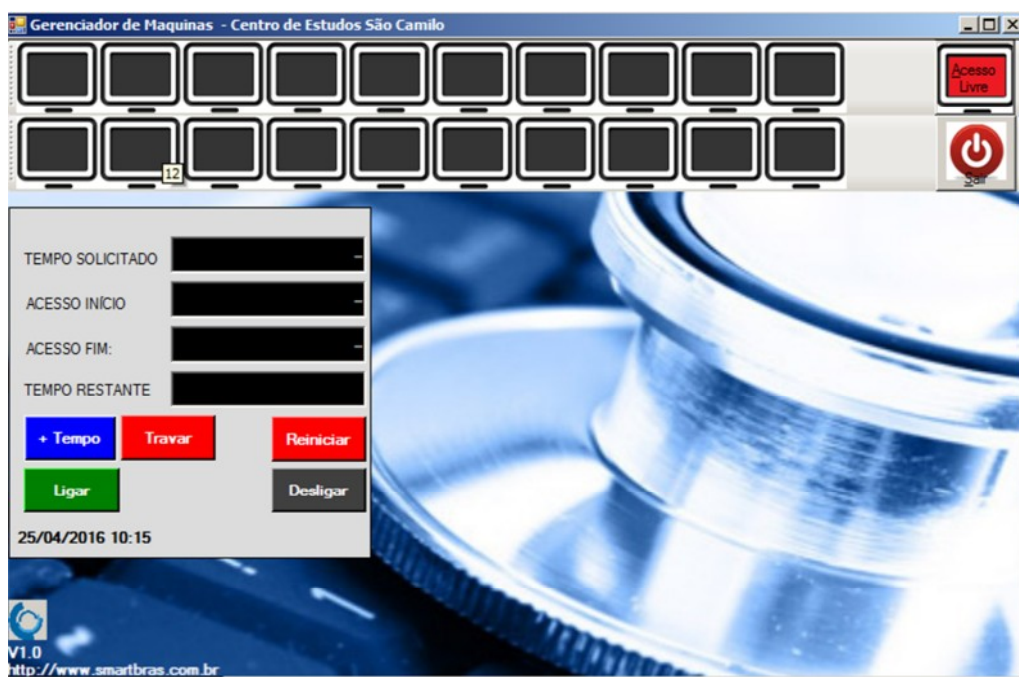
Gerenciador de Maquinas - Centro de Estudos São Camilo

Acesso Livre

12

Sair

TEMPO SOLICITADO
-
ACESSO INÍCIO
-
ACESSO FIM:
-
TEMPO RESTANTE

+ Tempo
Travar
Reiniciar
Ligar
Desligar

25/04/2016 10:15

V1.0
http://www.smartbras.com.br